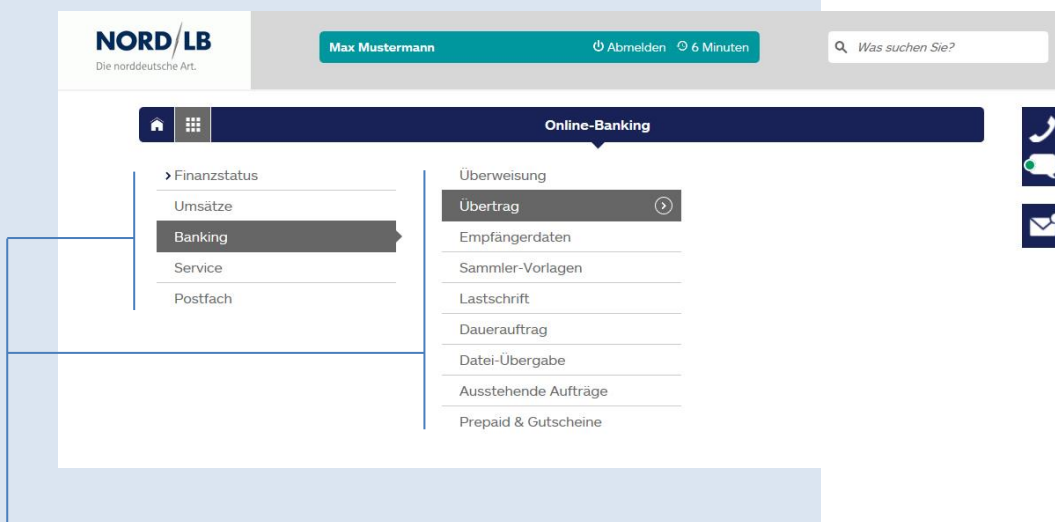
NORD/LB
Die norddeutsche Art.

Max Mustermann

Abmelden 6 Minuten

Was suchen Sie?

Online-Banking

Finanzstatus
Umsätze
Banking
Service
Postfach

Überweisung
Übertrag
Empfängerdaten
Sammler-Vorlagen
Lastschrift
Dauerauftrag
Datei-Übergabe
Ausstehende Aufträge
Prepaid & Gutscheine